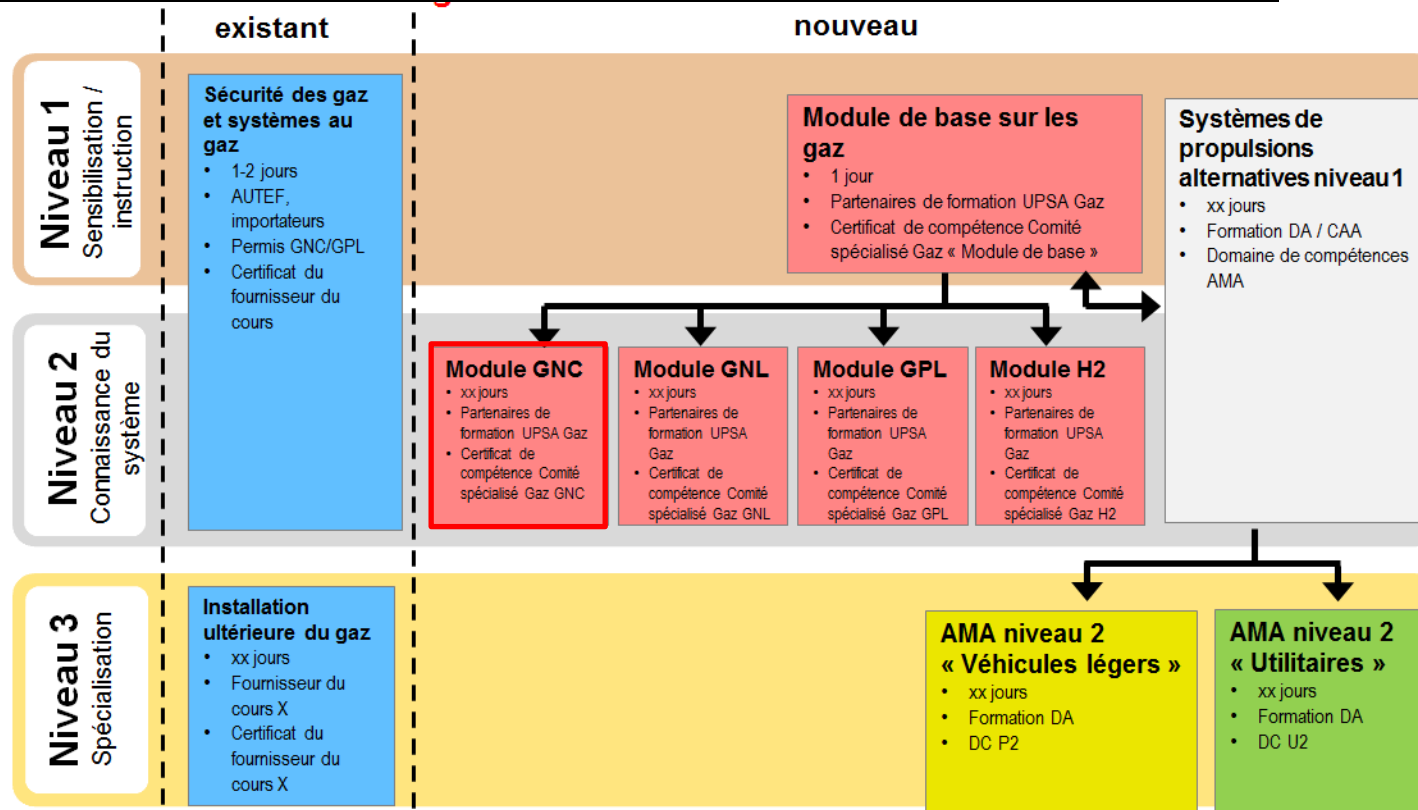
existant

nouveau

Niveau 1
Sensibilisation / instruction

Sécurité des gaz et systèmes au gaz
- 1-2 jours
- AUTEF, importateurs
- Permis GNC/GPL
- Certificat du fournisseur du cours

Module de base sur les gaz
- 1 jour
- Partenaires de formation UPSA Gaz
- Certificat de compétence Comité spécialisé Gaz « Module de base »

Systèmes de propulsions alternatives niveau 1
- xx jours
- Formation DA / CAA
- Domaine de compétences AMA

Niveau 2
Connaissance du système

Module GNC
- xx jours
- Partenaires de formation UPSA Gaz
- Certificat de compétence Comité spécialisé Gaz GNC

Module GNL
- xx jours
- Partenaires de formation UPSA Gaz
- Certificat de compétence Comité spécialisé Gaz GNL

Module GPL
- xx jours
- Partenaires de formation UPSA Gaz
- Certificat de compétence Comité spécialisé Gaz GPL

Module H2
- xx jours
- Partenaires de formation UPSA Gaz
- Certificat de compétence Comité spécialisé Gaz H2

Niveau 3
Spécialisation

Installation ultérieure du gaz
- xx jours
- Fournisseur du cours X
- Certificat du fournisseur du cours X

AMA niveau 2 « Véhicules légers »
- xx jours
- Formation DA
- DC P2

AMA niveau 2 « Utilitaires »
- xx jours
- Formation DA
- DC U2